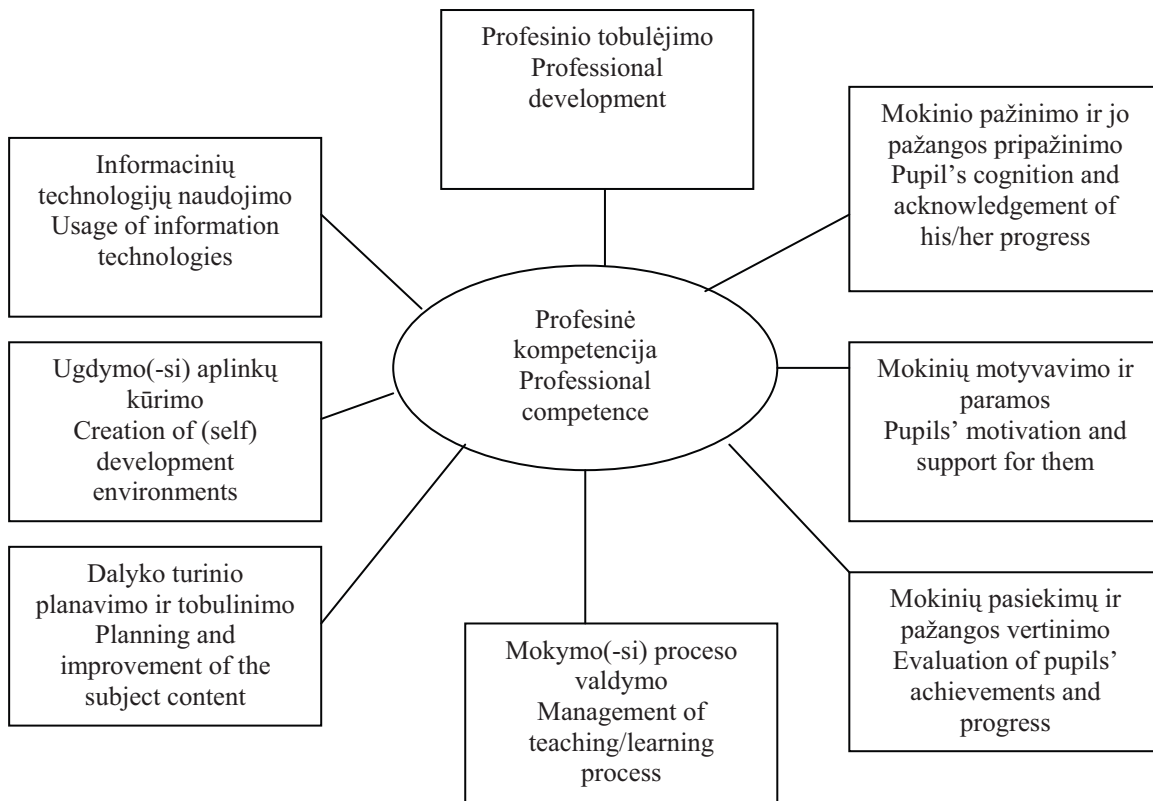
Profesinio tobulėjimo
Professional development

Informacinių technologijų naudojimo
Usage of information technologies

Mokinio pažinimo ir jo pažangos pripažinimo
Pupil's cognition and acknowledgement of his/her progress

Profesinė kompetencija
Professional competence

Ugdymo(-si) aplinkų kūrimo
Creation of (self) development environments

Mokinių motyvavimo ir paramos
Pupils' motivation and support for them

Dalyko turinio planavimo ir tobulinimo
Planning and improvement of the subject content

Mokymo(-si) proceso valdymo
Management of teaching/learning process

Mokinių pasiekimų ir pažangos vertinimo
Evaluation of pupils' achievements and progress